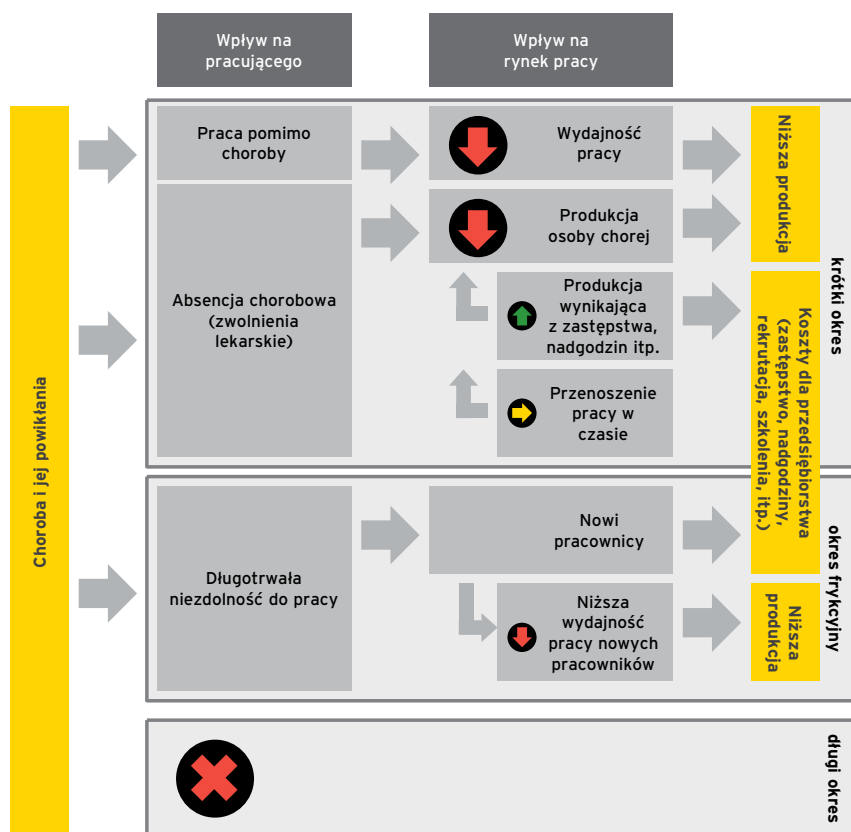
Wpływ na pracującego

Wpływ na rynek pracy

Choroba i jej powikłania

Praca pomimo choroby

Wydajność pracy

Niższa produkcja

Absencja chorobowa (zwolnienia lekarskie)

Produkcja osoby chorej

Produkcja wynikająca z zastępstwa, nadgodzin itp.

Przenoszenie pracy w czasie

Koszty dla przedsiębiorstwa (zastępstwo, nadgodziny, rekrutacja, szkolenia, itp.)

krótki okres

Długotrwała niezdolność do pracy

Nowi pracownicy

Niższa wydajność pracy nowych pracowników

Niższa produkcja

okres frykcyjny

długi okres